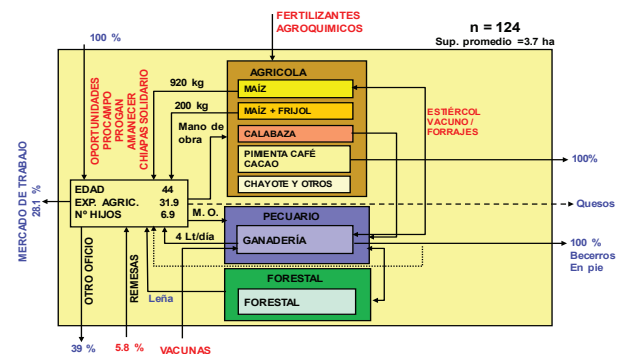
FERTILIZANTES
AGROQUIMICOS

n = 124
Sup. promedio =3.7 ha

100 %

OPORTUNIDADES
PROCAMPO
PROGAN
AMANECER
CHIAPAS SOLIDARIO

920 kg

200 kg

Mano de obra

AGRICOLA

MAÍZ

MAÍZ + FRIJOL

CALABAZA

PIMIENTA CAFÉ
CACAO

CHAYOTE Y OTROS

ESTIÉRCOL
VACUNO /
FORRAJES

100%

MERCADO DE TRABAJO
28.1 %

| EDAD | 44 |
|---|---|
| EXP. AGRIC. | 31.9 |
| Nº HIJOS | 6.9 |

M. O.

Quesos

PECUARIO

4 Lt/día

GANADERÍA

100 %
Becerros
En pie

OTRO OFICIO

REMESAS

Leña

FORESTAL

FORESTAL

39 %

5.8 %

VACUNAS